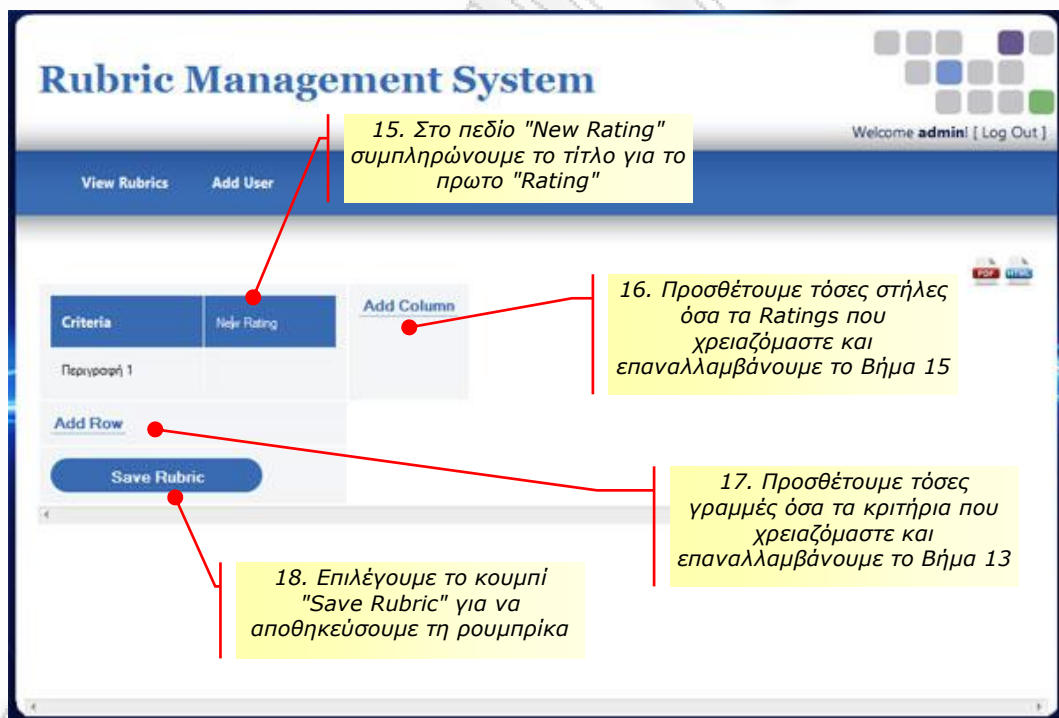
Rubric Management System

Welcome admin! [ Log Out ]

15. Στο πεδίο "New Rating" συμπληρώνουμε το τίτλο για το πρωτο "Rating"

View Rubrics Add User

PDF HTML

16. Προσθέτουμε τόσες στήλες όσα τα Ratings που χρειαζόμαστε και επαναλλαμβάνουμε το Βήμα 15

| Criteria | New Rating |
|---|---|
| Περιγραφή 1 | |

Add Column

Add Row

Save Rubric

17. Προσθέτουμε τόσες γραμμές όσα τα κριτήρια που χρειαζόμαστε και επαναλλαμβάνουμε το Βήμα 13

18. Επιλέγουμε το κουμπί "Save Rubric" για να αποθηκεύσουμε τη ρουμπρίκα